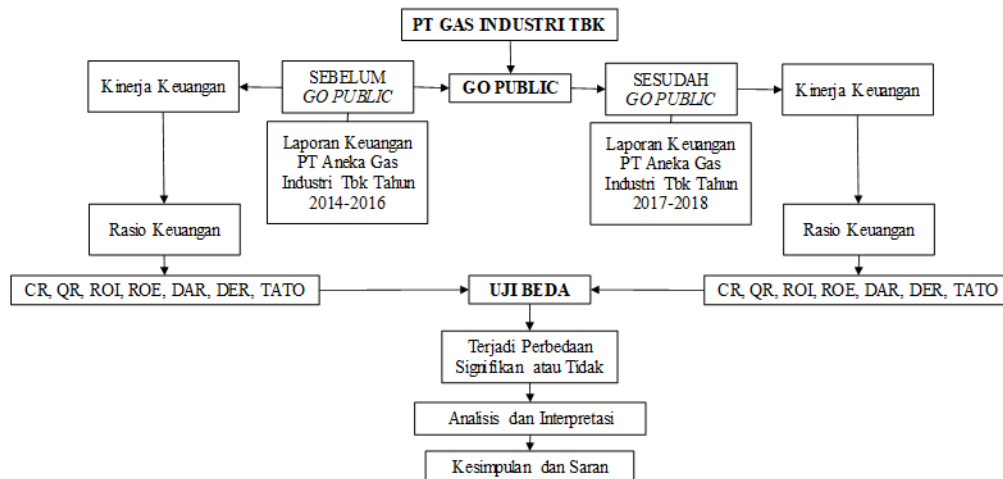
PT GAS INDUSTRI TBK

Kinerja Keuangan

SEBELUM
GO PUBLIC

GO PUBLIC

SESUDAH
GO PUBLIC

Kinerja Keuangan

Laporan Keuangan PT Aneka Gas Industri Tbk Tahun 2014-2016

Laporan Keuangan PT Aneka Gas Industri Tbk Tahun 2017-2018

Rasio Keuangan

Rasio Keuangan

CR, QR, ROI, ROE, DAR, DER, TATO

UJI BEDA

CR, QR, ROI, ROE, DAR, DER, TATO

Terjadi Perbedaan Signifikan atau Tidak

Analisis dan Interpretasi

Kesimpulan dan Saran